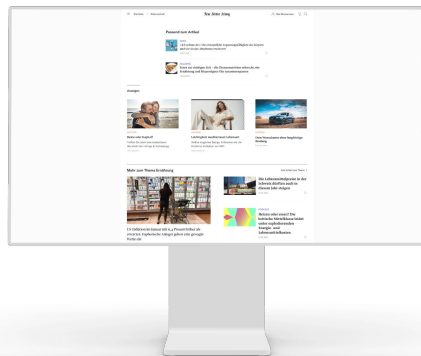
Neue Zürcher Zeitung

Passend zum Artikel

Anzeigen

Mehr zum Thema Ernährung

Die Lebensmittelpreise in der Schweiz dürften auch in diesem Jahr steigen

Weizen oder essen? Die Schweizer Bevölkerung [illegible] Energie- und Lebensmittelkosten

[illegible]